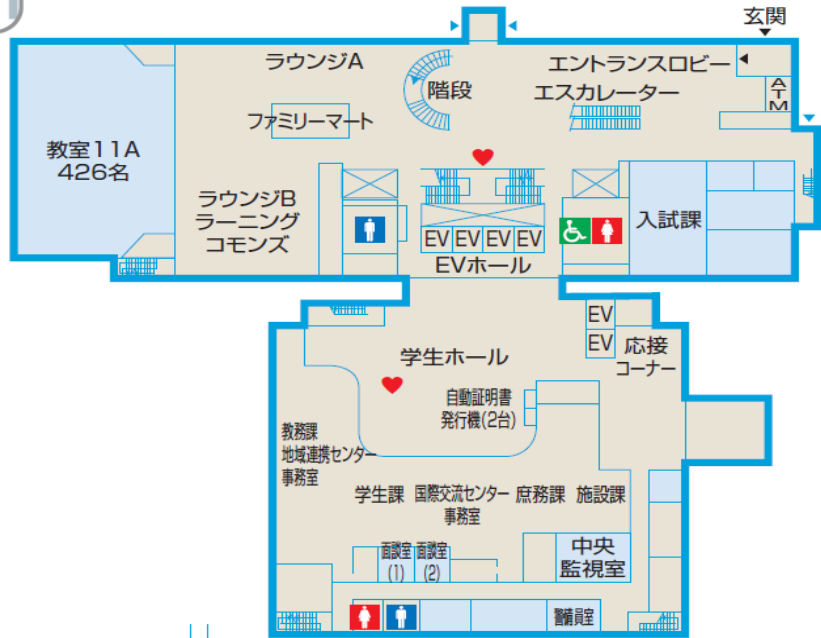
玄関

ラウンジA

階段

エントランスロビー

エスカレーター

ATM

ファミリーマート

教室11A
426名

ラウンジB
ラーニング
コモンズ

EV EV EV EV

EVホール

入試課

EV

EV

応接
コーナー

学生ホール

自動証明書
発行機(2台)

教務課
地域連携センター
事務室

学生課

国際交流センター
事務室

庶務課

施設課

中央
監視室

面談室
(1)

面談室
(2)

警備室